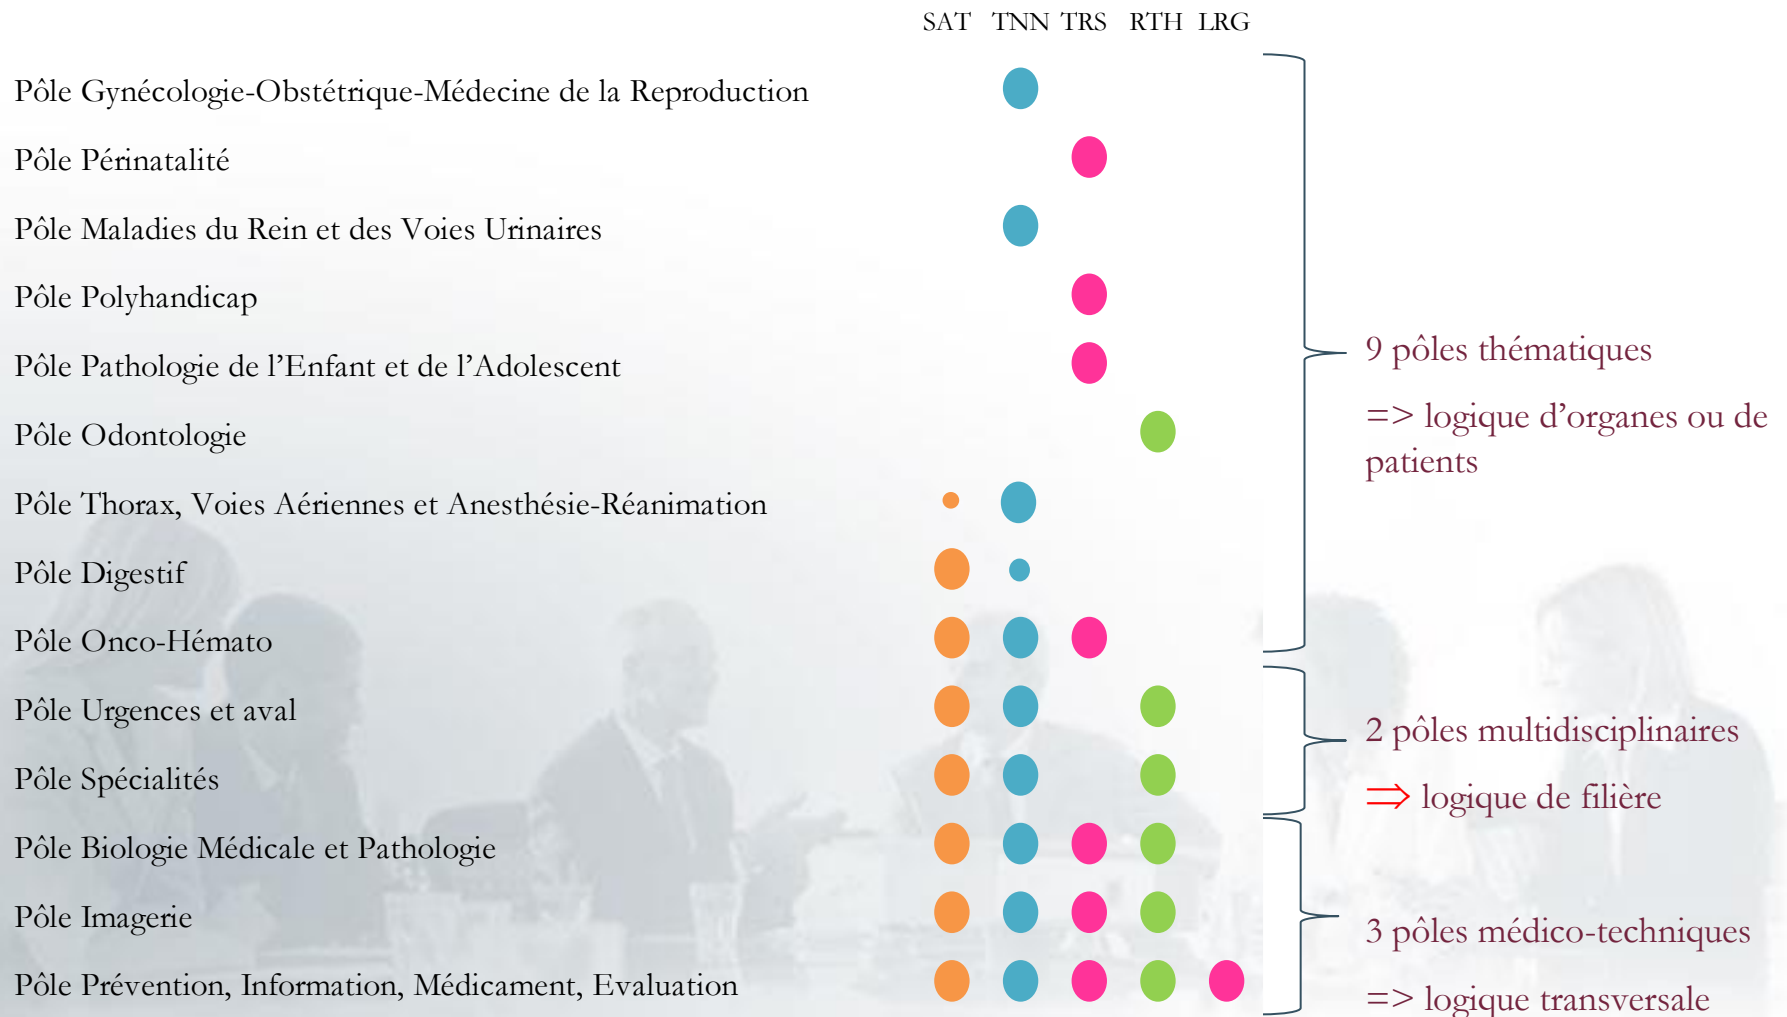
SAT TNN TRS RTH LRG

Pôle Gynécologie-Obstétrique-Médecine de la Reproduction

Pôle Périnatalité

Pôle Maladies du Rein et des Voies Urinaires

Pôle Polyhandicap

Pôle Pathologie de l'Enfant et de l'Adolescent

Pôle Odontologie

Pôle Thorax, Voies Aériennes et Anesthésie-Réanimation

Pôle Digestif

Pôle Onco-Hémato

Pôle Urgences et aval

Pôle Spécialités

Pôle Biologie Médicale et Pathologie

Pôle Imagerie

Pôle Prévention, Information, Médicament, Evaluation

9 pôles thématiques

=> logique d'organes ou de patients

2 pôles multidisciplinaires

⇒ logique de filière

3 pôles médico-techniques

=> logique transversale